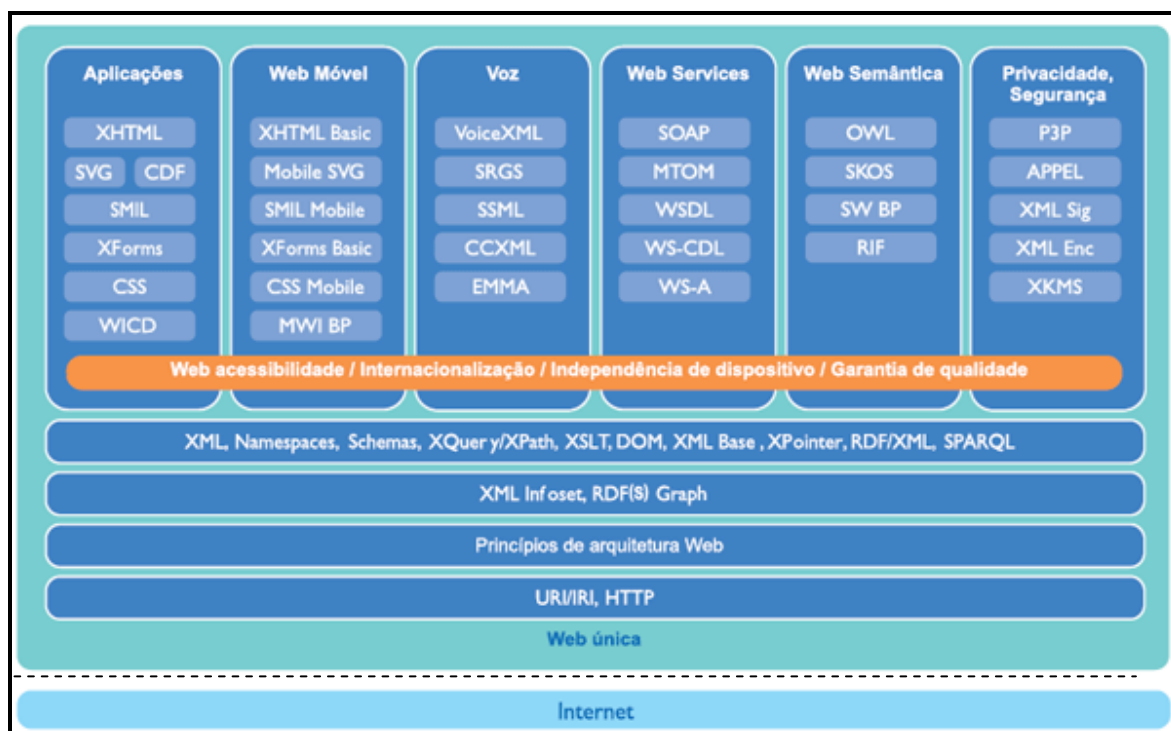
Aplicações
XHTML
SVG CDF
SMIL
XForms
CSS
WICD

Web Móvel
XHTML Basic
Mobile SVG
SMIL Mobile
XForms Basic
CSS Mobile
MWI BP

Voz
VoiceXML
SRGS
SSML
CCXML
EMMA

Web Services
SOAP
MTOM
WSDL
WS-CDL
WS-A

Web Semântica
OWL
SKOS
SW BP
RIF

Privacidade, Segurança
P3P
APPEL
XML Sig
XML Enc
XKMS

Web acessibilidade / Internacionalização / Independência de dispositivo / Garantia de qualidade

XML, Namespaces, Schemas, XQuer y/XPath, XSLT, DOM, XML Base , XPointer, RDF/XML, SPARQL

XML Infoset, RDF(S) Graph

Princípios de arquitetura Web

URI/IRI, HTTP

Web única

Internet